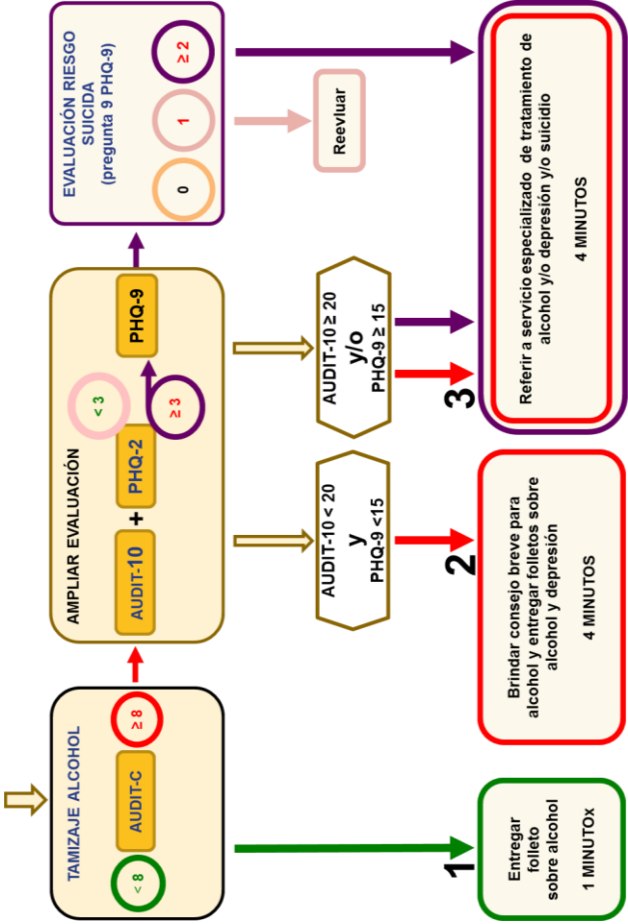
TAMIZAJE ALCOHOL

AUDIT-C

<8

≥8

AMPLIAR EVALUACIÓN

AUDIT-10

+

PHQ-2

<3

≥3

PHQ-9

EVALUACIÓN RIESGO SUICIDA (pregunta 9 PHQ-9)

0

1

≥2

Reevluar

1

Entregar folleto sobre alcohol

1 MINUTOx

AUDIT-10 < 20
y
PHQ-9 <15

2

Brindar consejo breve para alcohol y entregar folletos sobre alcohol y depresión

4 MINUTOS

AUDIT-10 ≥ 20
y/o
PHQ-9 ≥ 15

3

Referir a servicio especializado de tratamiento de alcohol y/o depresión y/o suicidio

4 MINUTOS